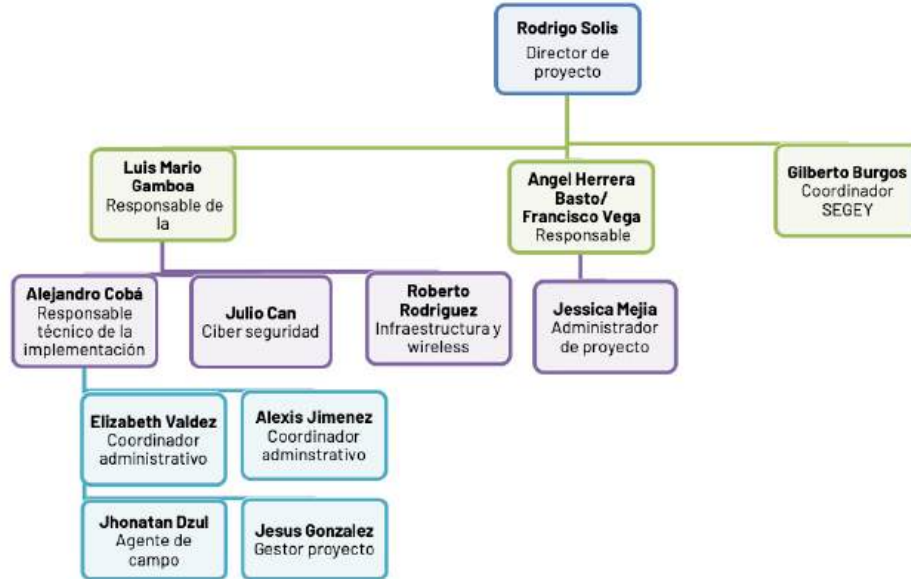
**Rodrigo Solis**
Director de proyecto

**Luis Mario Gamboa**
Responsable de la

**Angel Herrera Basto/ Francisco Vega**
Responsable

**Gilberto Burgos**
Coordinador SEGEY

**Alejandro Cobá**
Responsable técnico de la implementación

**Julio Can**
Ciber seguridad

**Roberto Rodriguez**
Infraestructura y wireless

**Jessica Mejia**
Administrador de proyecto

**Elizabeth Valdez**
Coordinador administrativo

**Alexis Jimenez**
Coordinador adminstrativo

**Jhonatan Dzul**
Agente de campo

**Jesus Gonzalez**
Gestor proyecto